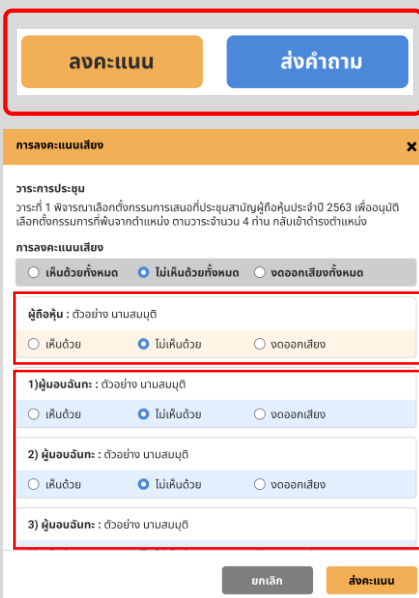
ลงคะแนน

ส่งคำถาม

การลงคะแนนเสียง

×

วาระการประชุม

วาระที่ 1 พิจารณาเลือกตั้งกรรมการเสนอที่ประชุมสามัญผู้ถือหุ้นประจำปี 2563 เพื่ออนุมัติเลือกตั้งกรรมการที่พ้นจากตำแหน่ง ตามวาระจำนวน 4 ท่าน กลับเข้าดำรงตำแหน่ง

การลงคะแนนเสียง

เห็นด้วยทั้งหมด ไม่เห็นด้วยทั้งหมด งดออกเสียงทั้งหมด

ผู้ถือหุ้น : ตัวอย่าง นามสมมุติ

เห็นด้วย ไม่เห็นด้วย งดออกเสียง

1)ผู้มอบฉันทะ : ตัวอย่าง นามสมมุติ

เห็นด้วย ไม่เห็นด้วย งดออกเสียง

2) ผู้มอบฉันทะ : ตัวอย่าง นามสมมุติ

เห็นด้วย ไม่เห็นด้วย งดออกเสียง

3) ผู้มอบฉันทะ : ตัวอย่าง นามสมมุติ

ยกเลิก

ส่งคะแนน